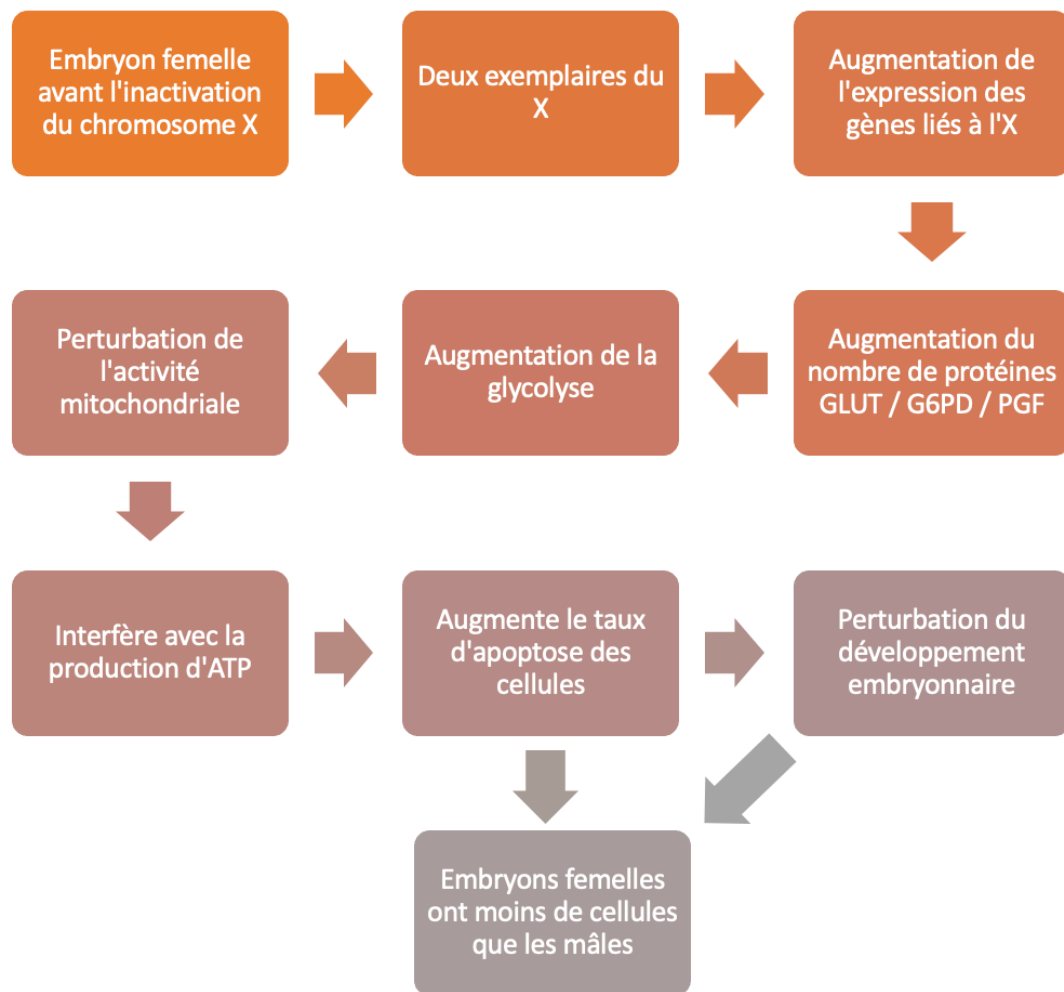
Embryon femelle avant l'inactivation du chromosome X

Deux exemplaires du X

Augmentation de l'expression des gènes liés à l'X

Augmentation du nombre de protéines GLUT / G6PD / PGF

Augmentation de la glycolyse

Perturbation de l'activité mitochondriale

Interfère avec la production d'ATP

Augmente le taux d'apoptose des cellules

Perturbation du développement embryonnaire

Embryons femelles ont moins de cellules que les mâles